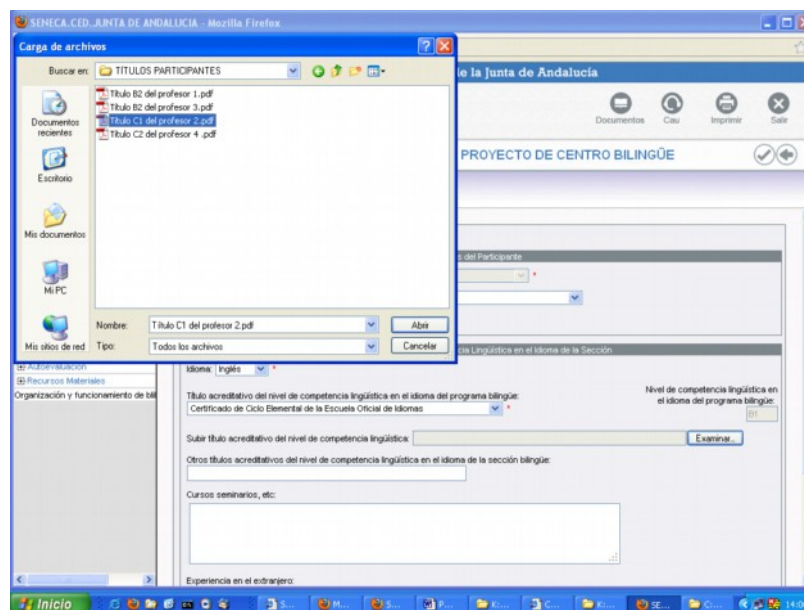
SENECA.CED.JUNTA DE ANDALUCIA - Mozilla Firefox

Carga de archivos

Buscar en: TÍTULOS PARTICIPANTES

Título B2 del profesor 1.pdf
Título B2 del profesor 3.pdf
Título C1 del profesor 2.pdf
Título C2 del profesor 4 .pdf

Documentos recientes
Escritorio
Mis documentos
Mi PC
Mis sitios de red

Nombre: Título C1 del profesor 2.pdf
Abrir
Tipo: Todos los archivos
Cancelar

e la Junta de Andalucía

Documentos Cau Imprimir Salir

PROYECTO DE CENTRO BILINGÜE

s del Participante

cia Lingüística en el Idioma de la Sección

Autoevaluación
Recursos Materiales
Organización y funcionamiento de bil

Idioma: Inglés *

Título acreditativo del nivel de competencia lingüística en el idioma del programa bilingüe:
Certificado de Ciclo Elemental de la Escuela Oficial de Idiomas *

Nivel de competencia lingüística en el idioma del programa bilingüe:
B1

Subir título acreditativo del nivel de competencia lingüística:
Examinar...

Otros títulos acreditativos del nivel de competencia lingüística en el idioma de la sección bilingüe:

Cursos seminarios, etc:

Experiencia en el extranjero:

Inicio S... M... S... P... K:... C... K:... SE... C... 14:0